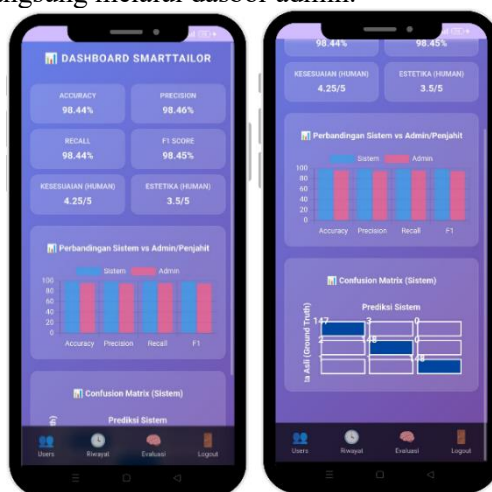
ngsung melalui dasbor admin.

DASHBOARD SMARTTAILOR

ACCURACY
98.44%

PRECISION
98.46%

RECALL
98.44%

F1 SCORE
98.45%

KESESUAIAN (HUMAN)
4.25/5

ESTETIKA (HUMAN)
3.5/5

Perbandingan Sistem vs Admin/Penjahit

Sistem Admin

100
80
60
40
20
0

Accuracy Precision Recall F1

Confusion Matrix (Sistem)

Prediksi Sistem

Users Riwayat Evaluasi Logout

98.44% 98.45%

KESESUAIAN (HUMAN)
4.25/5

ESTETIKA (HUMAN)
3.5/5

Perbandingan Sistem vs Admin/Penjahit

Sistem Admin

100
80
60
40
20
0

Accuracy Precision Recall F1

Confusion Matrix (Sistem)

Prediksi Sistem

la Asli (Ground Truth)

147 3 0
2 148 0
1 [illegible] 148

Users Riwayat Evaluasi Logout